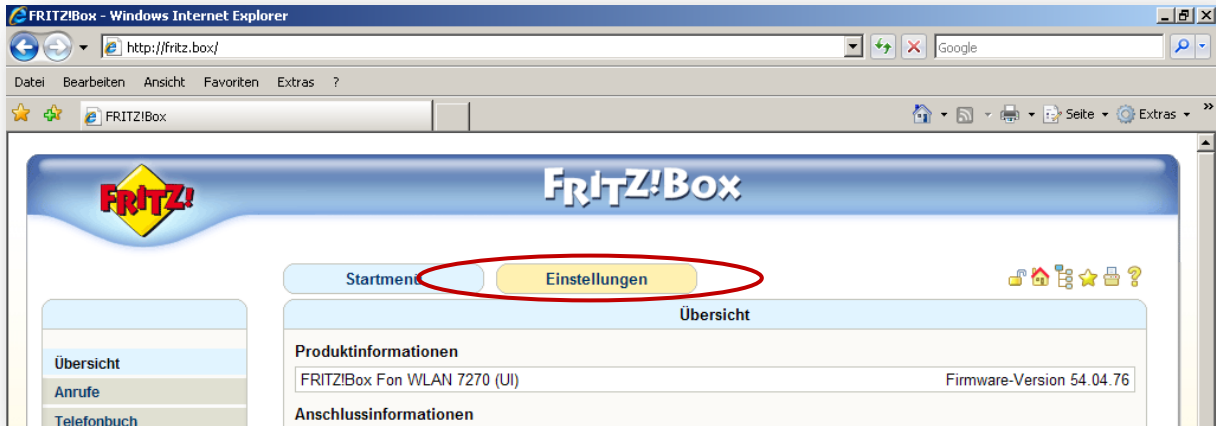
FRITZ!Box - Windows Internet Explorer

http://fritz.box/

Google

Datei Bearbeiten Ansicht Favoriten Extras ?

FRITZ!Box

Seite Extras

FRITZ!

FRITZ!Box

Startmenü

Einstellungen

Übersicht

Produktinformationen

FRITZ!Box Fon WLAN 7270 (UI)

Firmware-Version 54.04.76

Anschlussinformationen

Übersicht
Anrufe
Telefonbuch